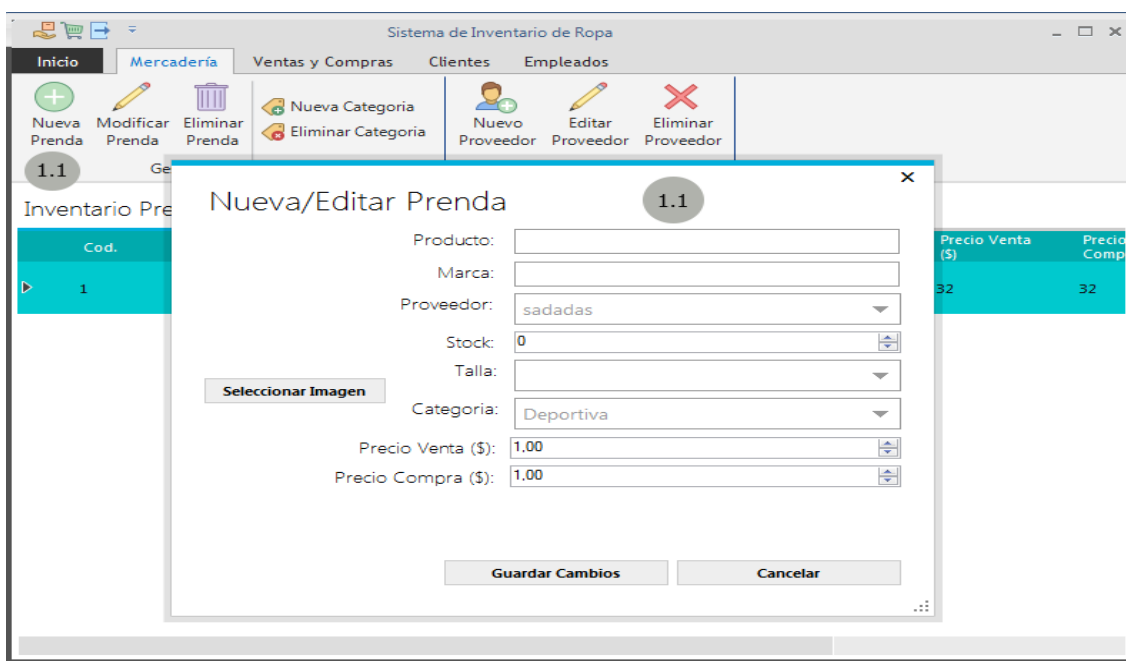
Sistema de Inventario de Ropa

Inicio | Mercadería | Ventas y Compras | Clientes | Empleados

Nueva Prenda | Modificar Prenda | Eliminar Prenda | Nueva Categoria | Eliminar Categoria | Nuevo Proveedor | Editar Proveedor | Eliminar Proveedor

1.1

Ge

Inventario Pre

| Cod. | Precio Venta ($) | Precio Comp |
|---|---|---|
| 1 | 32 | 32 |

×

Nueva/Editar Prenda

1.1

Producto:

Marca:

Proveedor: sadadas

Stock: 0

Talla:

Seleccionar Imagen

Categoria: Deportiva

Precio Venta ($): 1,00

Precio Compra ($): 1,00

Guardar Cambios

Cancelar